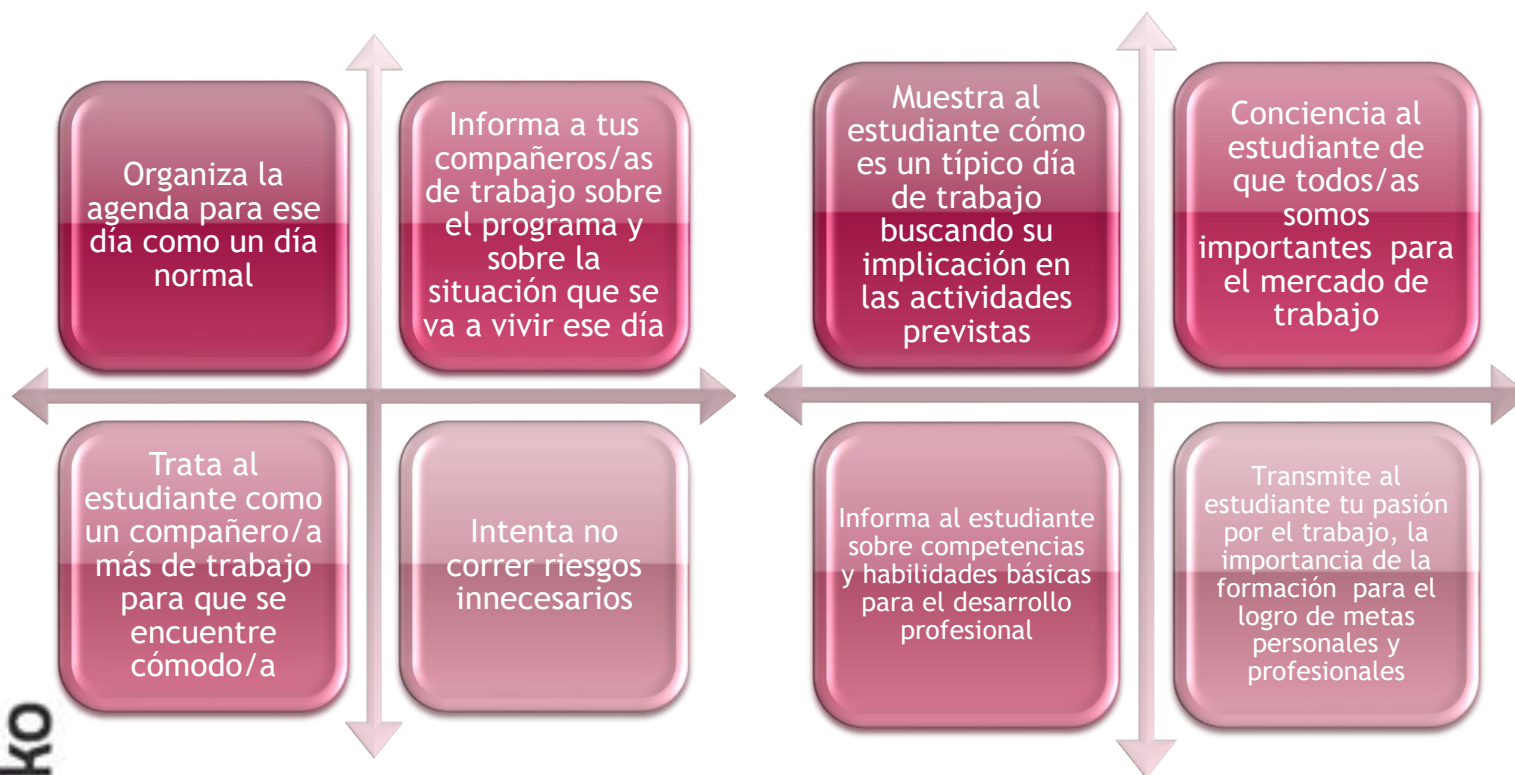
Organiza la agenda para ese día como un día normal

Informa a tus compañeros/as de trabajo sobre el programa y sobre la situación que se va a vivir ese día

Trata al estudiante como un compañero/a más de trabajo para que se encuentre cómodo/a

Intenta no correr riesgos innecesarios

Muestra al estudiante cómo es un típico día de trabajo buscando su implicación en las actividades previstas

Conciencia al estudiante de que todos/as somos importantes para el mercado de trabajo

Informa al estudiante sobre competencias y habilidades básicas para el desarrollo profesional

Transmite al estudiante tu pasión por el trabajo, la importancia de la formación para el logro de metas personales y profesionales

ko